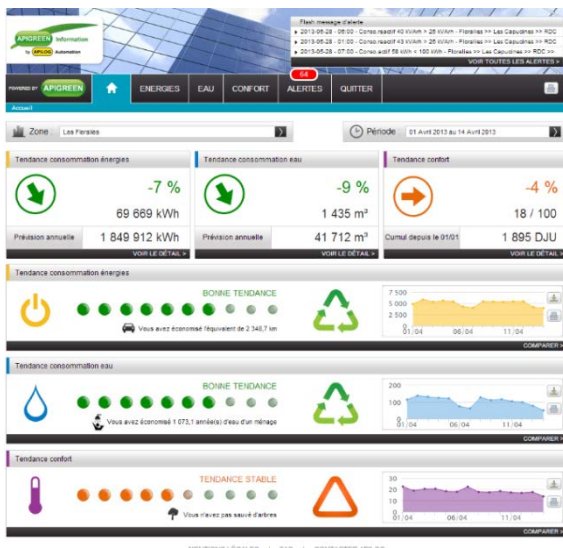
APIGREEN Information by APLOG Automation

Flash message d'alerte
2013-05-28 - 06:00 - Conso.reactif 40 kWh > 25 kWh - Floralies >> Les Capucines >> RDC
2013-05-28 - 01:00 - Conso.reactif 43 kWh > 25 kWh - Floralies >> Les Capucines >> RDC
2013-05-28 - 07:00 - Conso.actif 58 kWh < 100 kWh - Floralies >> Les Capucines >> RDC >>
VOIR TOUTES LES ALERTES >

POWERED BY APIGREEN | ENERGIES | EAU | CONFORT | 64 ALERTES | QUITTER

Accueil

Zone Les Floralies

Période 01 Avril 2013 au 14 Avril 2013

Tendance consommation énergies
-7 %
69 669 kWh
Prévision annuelle 1 849 912 kWh
VOIR LE DÉTAIL >

Tendance consommation eau
-9 %
1 435 m³
Prévision annuelle 41 712 m³
VOIR LE DÉTAIL >

Tendance confort
-4 %
18 / 100
Cumul depuis le 01/01 1 895 DJU
VOIR LE DÉTAIL >

Tendance consommation énergies
BONNE TENDANCE
Vous avez économisé l'équivalent de 2 348,7 km
7 500
5 000
2 500
0
01/04 06/04 11/04
COMPARER >

Tendance consommation eau
BONNE TENDANCE
Vous avez économisé 1 073,1 année(s) d'eau d'un ménage
200
100
0
01/04 06/04 11/04
COMPARER >

Tendance confort
TENDANCE STABLE
Vous n'avez pas sauvé d'arbres
30
20
10
0
01/04 06/04 11/04
COMPARER >